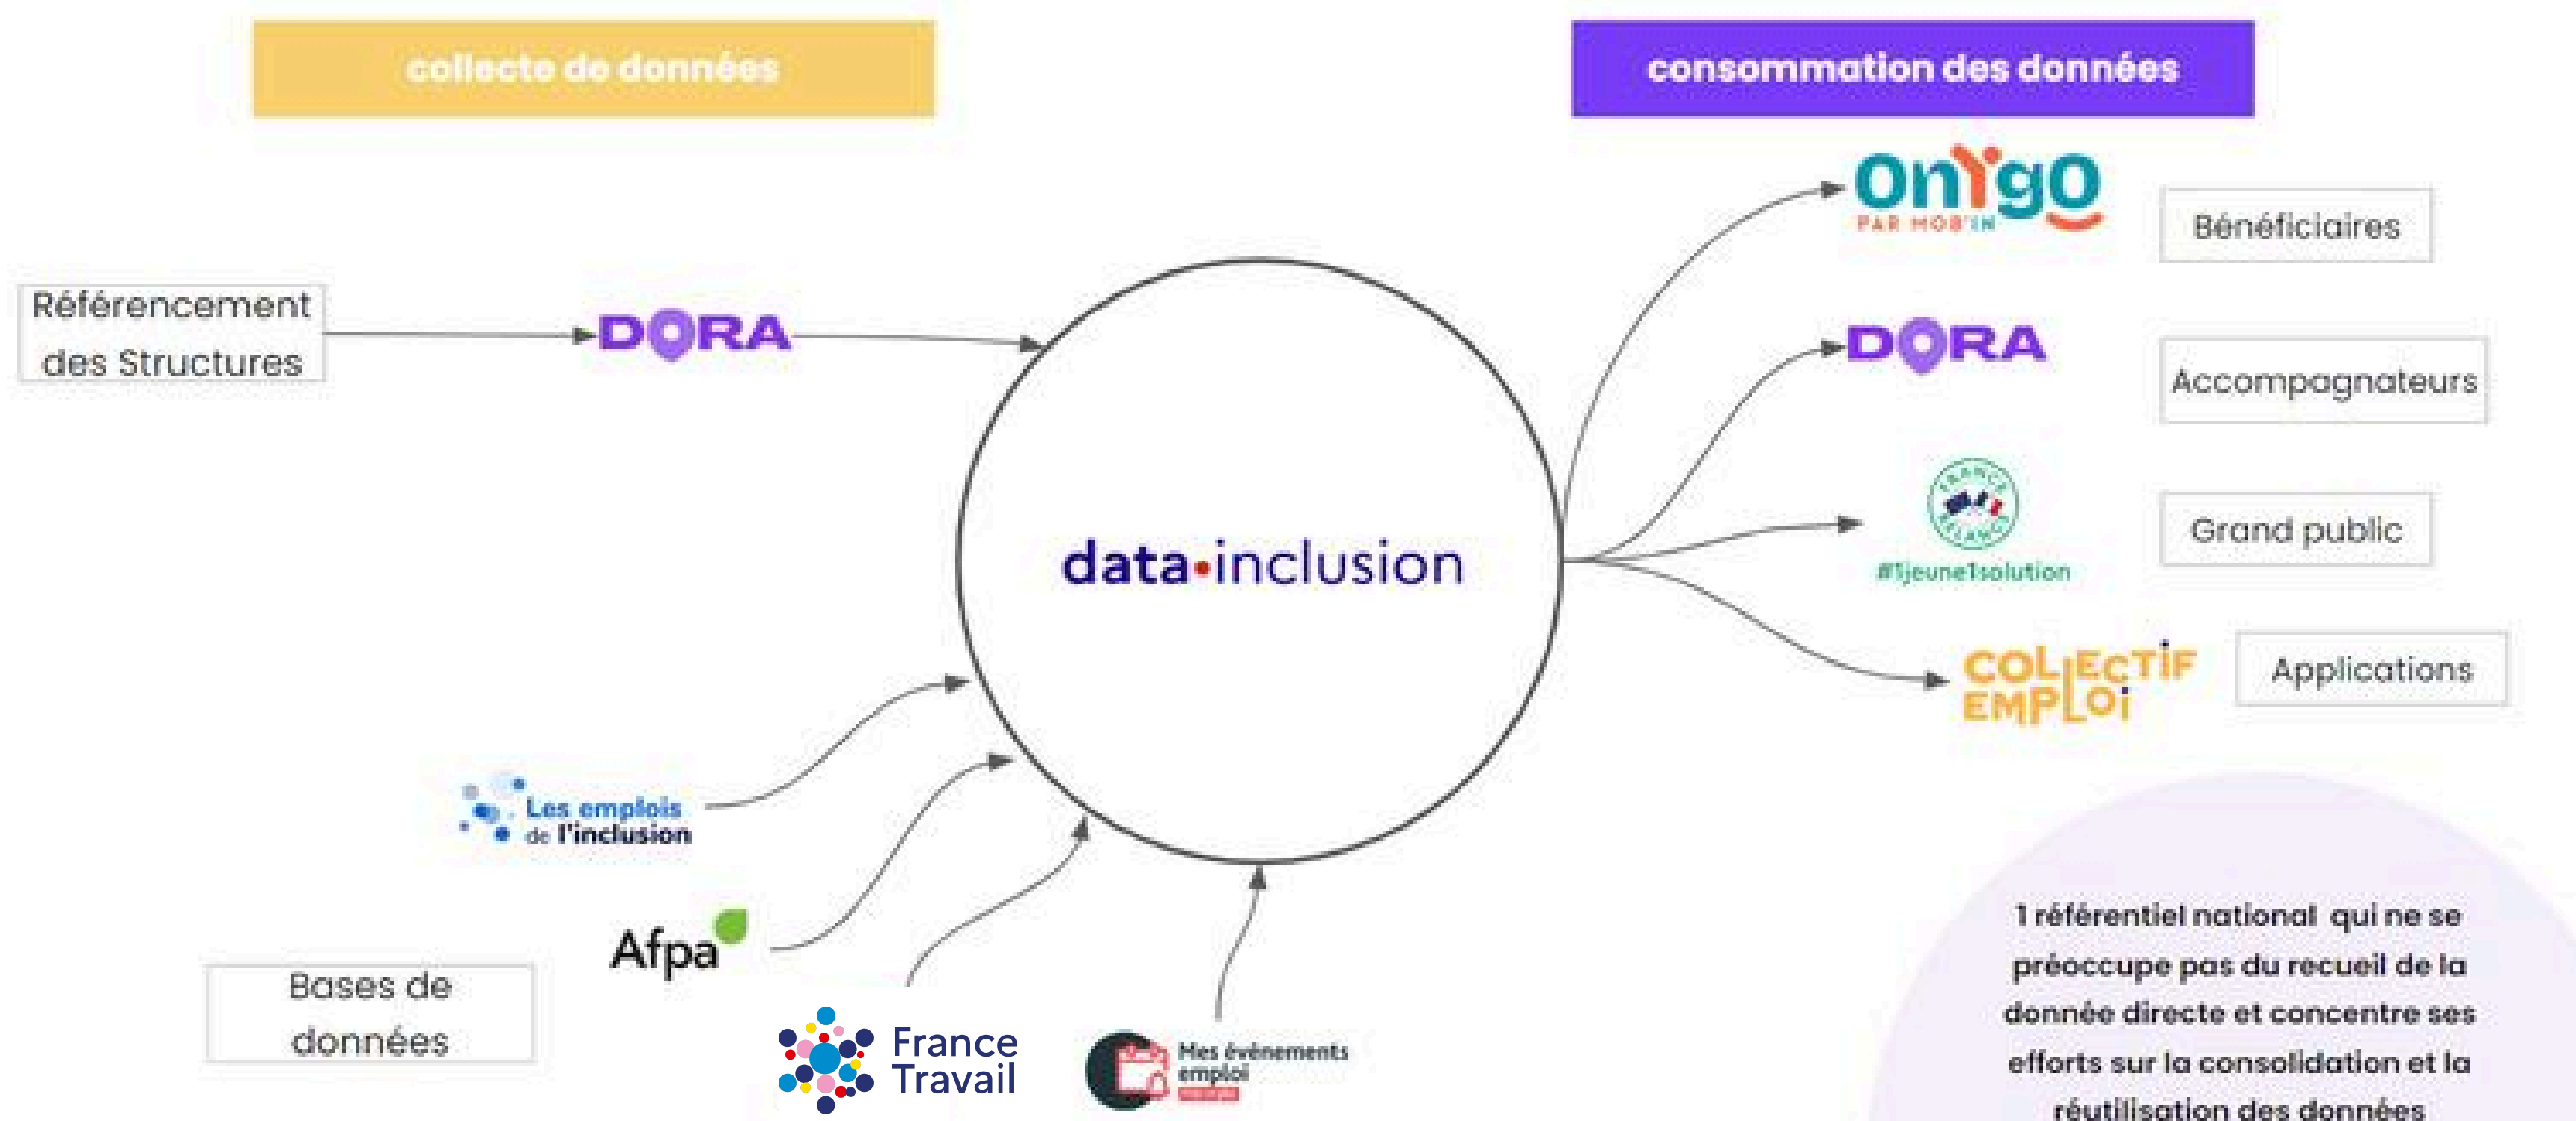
collecte de données

consommation des données

Référencement des Structures

DORA

data•inclusion

onygo PAR MOB'IN

Bénéficiaires

DORA

Accompagnateurs

FRANCE RELANCE

#1jeune1solution

Grand public

COLLECTIF EMPLOI

Applications

Les emplois de l'inclusion

Afpa

Bases de données

France Travail

Mes événements emploi

1 référentiel national qui ne se préoccupe pas du recueil de la donnée directe et concentre ses efforts sur la consolidation et la réutilisation des données